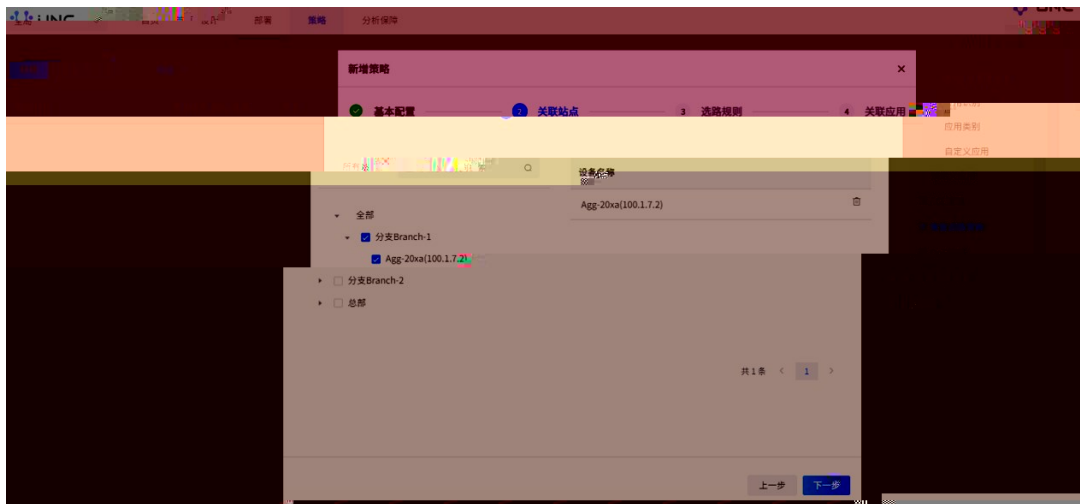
UNC 部署 策略 分析保障

新增策略 ×

基本配置 2 关联站点 3 选路规则 4 关联应用

应用类别
自定义应用

设备名称
Agg-20xa(100.1.7.2)

全部
分支Branch-1
Agg-20xa(100.1.7.2)
分支Branch-2
总部

共1条 < 1 >

上一步 下一步